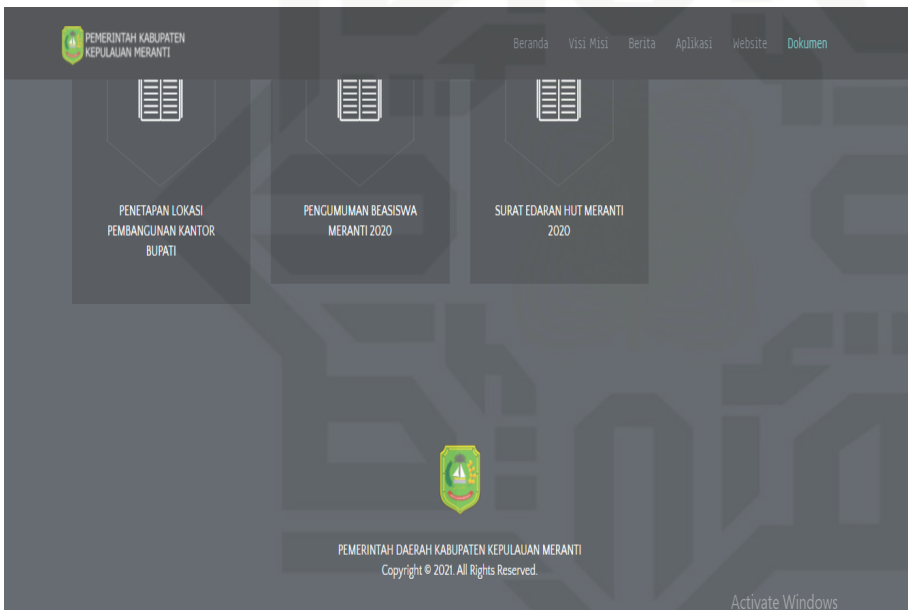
PEMERINTAH KABUPATEN KEPULAUAN MERANTI

Beranda Visi Misi Berita Aplikasi Website Dokumen

PENETAPAN LOKASI PEMBANGUNAN KANTOR BUPATI

PENGUMUMAN BEASISWA MERANTI 2020

SURAT EDARAN HUT MERANTI 2020

PEMERINTAH DAERAH KABUPATEN KEPULAUAN MERANTI
Copyright © 2021. All Rights Reserved.

Activate Windows